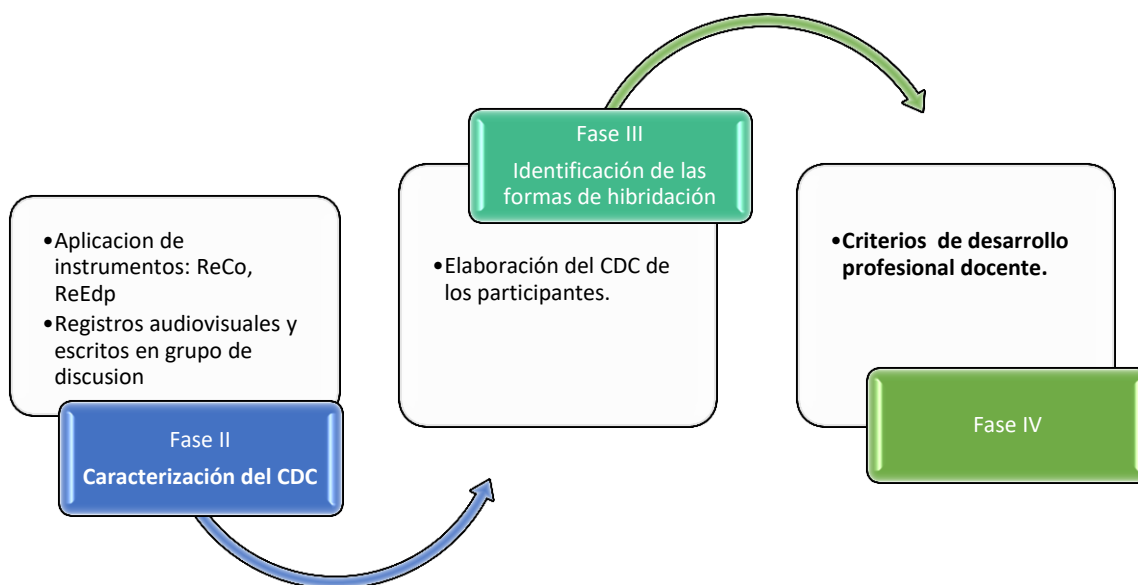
•Aplicacion de instrumentos: ReCo, ReEdp
•Registros audiovisuales y escritos en grupo de discusion

Fase II
**Caracterización del CDC**

Fase III
Identificación de las formas de hibridación

•Elaboración del CDC de los participantes.

•**Criterios de desarrollo profesional docente.**

Fase IV